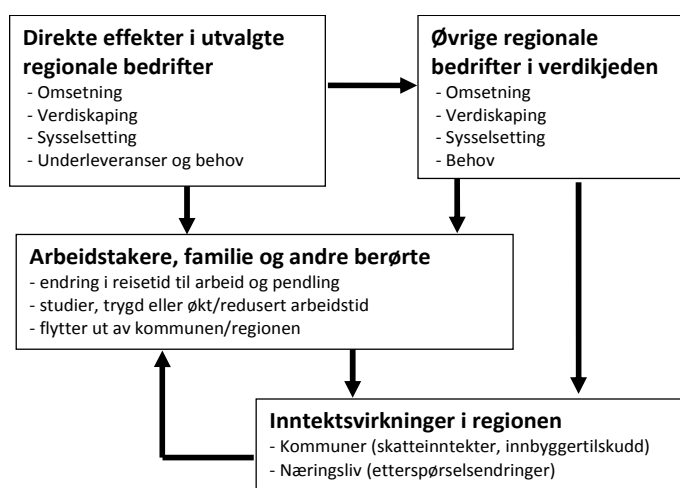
Direkte effekter i utvalgte regionale bedrifter
- Omsetning
- Verdiskaping
- Sysselsetting
- Underleveranser og behov

Øvrige regionale bedrifter i verdikjeden
- Omsetning
- Verdiskaping
- Sysselsetting
- Behov

Arbeidstakere, familie og andre berørte
- endring i reisetid til arbeid og pendling
- studier, trygd eller økt/redusert arbeidstid
- flytter ut av kommunen/regionen

Inntektsvirkninger i regionen
- Kommuner (skatteinntekter, innbyggertilskudd)
- Næringsliv (etterspørselsendringer)